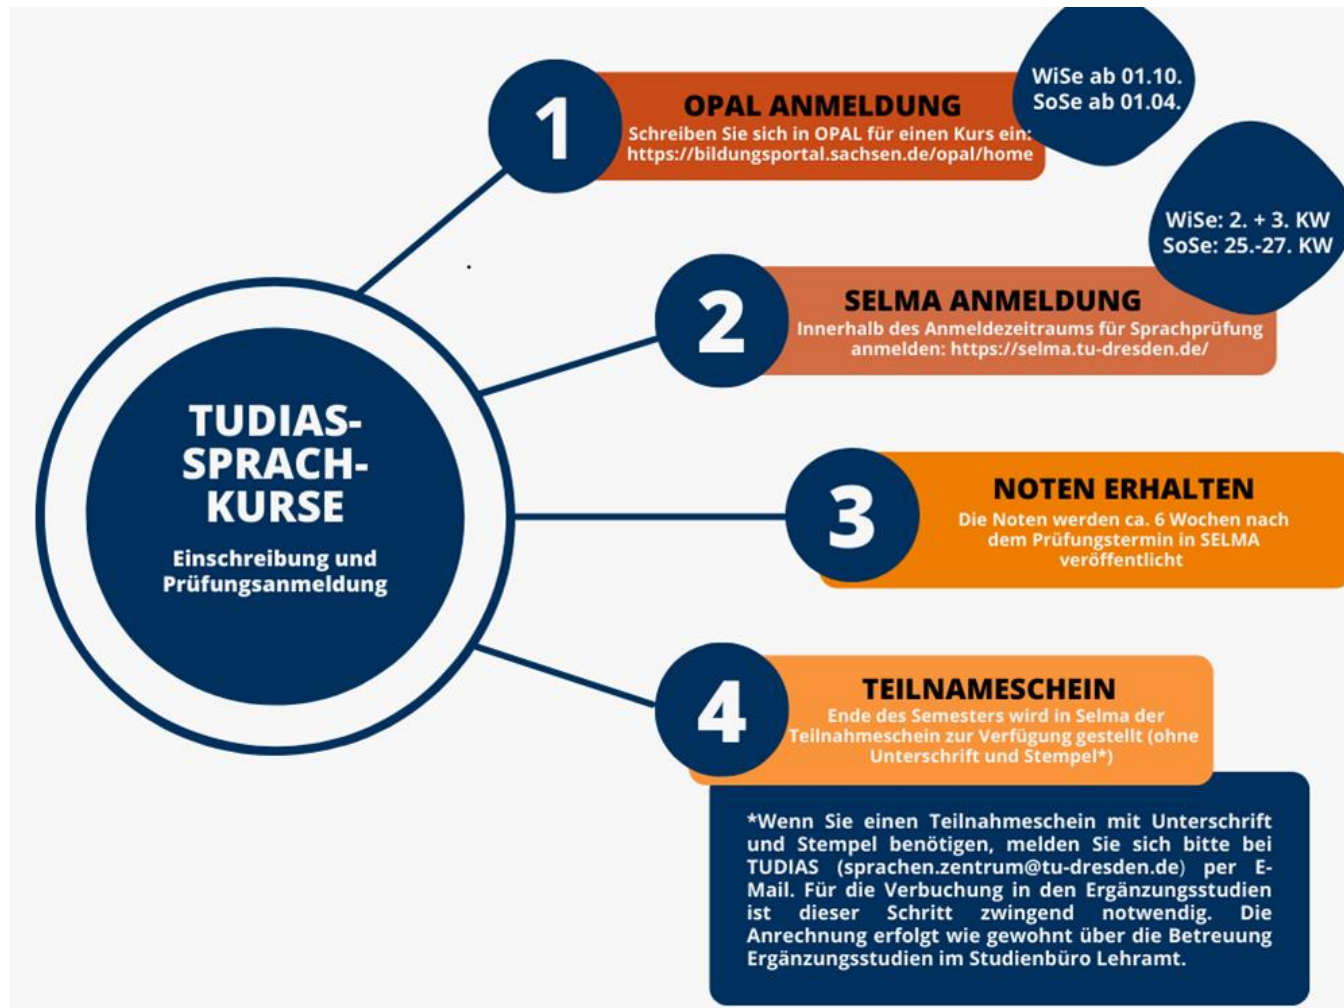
TUDIAS-SPRACH-KURSE

Einschreibung und Prüfungsanmeldung

1

OPAL ANMELDUNG

Schreiben Sie sich in OPAL für einen Kurs ein: https://bildungsportal.sachsen.de/opal/home

WiSe ab 01.10.
SoSe ab 01.04.

WiSe: 2. + 3. KW
SoSe: 25.-27. KW

2

SELMA ANMELDUNG

Innerhalb des Anmeldezeitraums für Sprachprüfung anmelden: https://selma.tu-dresden.de/

3

NOTEN ERHALTEN

Die Noten werden ca. 6 Wochen nach dem Prüfungstermin in SELMA veröffentlicht

4

TEILNAMESCHEIN

Ende des Semesters wird in Selma der Teilnahmeschein zur Verfügung gestellt (ohne Unterschrift und Stempel*)

*Wenn Sie einen Teilnahmeschein mit Unterschrift und Stempel benötigen, melden Sie sich bitte bei TUDIAS (sprachen.zentrum@tu-dresden.de) per E-Mail. Für die Verbuchung in den Ergänzungsstudien ist dieser Schritt zwingend notwendig. Die Anrechnung erfolgt wie gewohnt über die Betreuung Ergänzungsstudien im Studienbüro Lehramt.